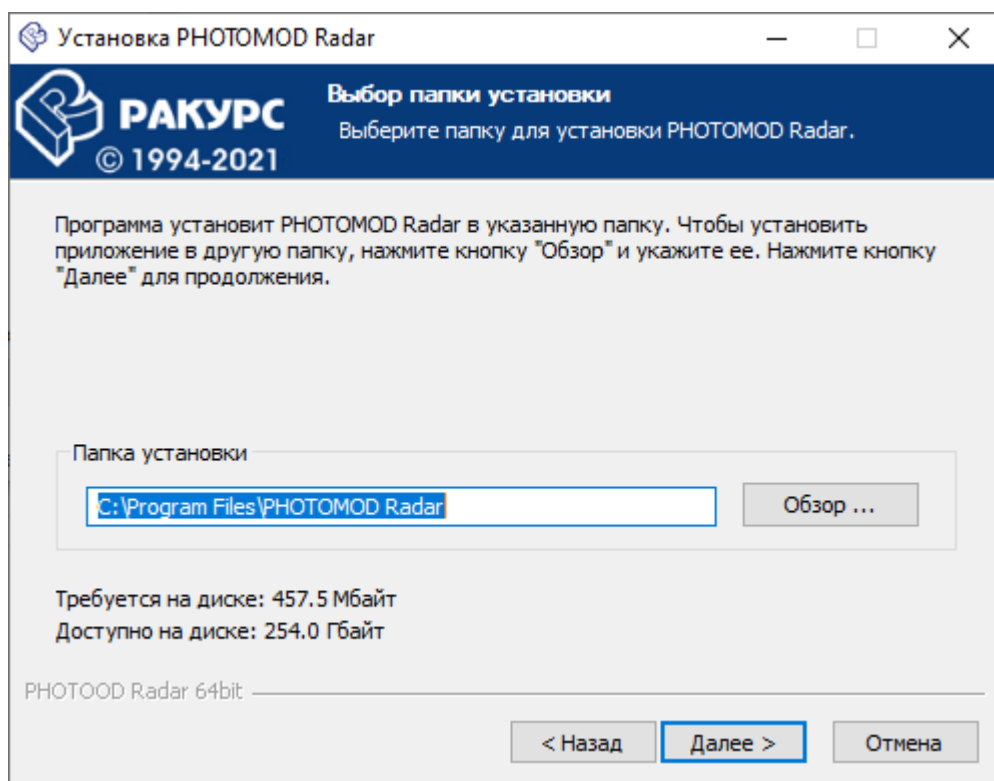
Установка PHOTOMOD Radar

РАКУРС
© 1994-2021

Выбор папки установки
Выберите папку для установки PHOTOMOD Radar.

Программа установит PHOTOMOD Radar в указанную папку. Чтобы установить приложение в другую папку, нажмите кнопку "Обзор" и укажите ее. Нажмите кнопку "Далее" для продолжения.

Папка установки

C:\Program Files\PHOTOMOD Radar

Обзор ...

Требуется на диске: 457.5 Мбайт
Доступно на диске: 254.0 Гбайт

PHOTOOD Radar 64bit

< Назад
Далее >
Отмена